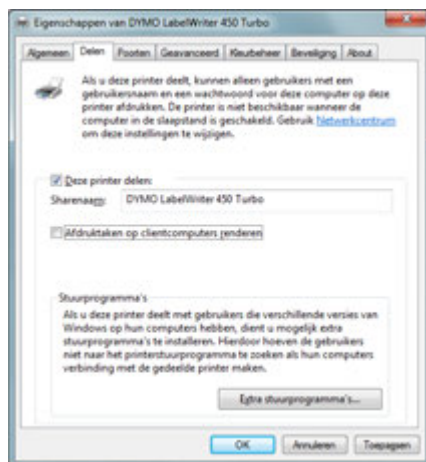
Eigenschappen van DYMO LabelWriter 450 Turbo

Algemeen | Delen | Poorten | Geavanceerd | Kleurbeheer | Beveiliging | About

Als u deze printer deelt, kunnen alleen gebruikers met een gebruikersnaam en een wachtwoord voor deze computer op deze printer afdrukken. De printer is niet beschikbaar wanneer de computer in de slaapstand is geschakeld. Gebruik Netwerkcentrum om deze instellingen te wijzigen.

Deze printer delen

Sharenaam: DYMO LabelWriter 450 Turbo

Afdruktaken op clientcomputers renderen

Stuurprogramma's

Als u deze printer deelt met gebruikers die verschillende versies van Windows op hun computers hebben, dient u mogelijk extra stuurprogramma's te installeren. Hierdoor hoeven de gebruikers niet naar het printerstuurprogramma te zoeken als hun computers verbinding met de gedeelde printer maken.

Extra stuurprogramma's...

OK | Annuleren | Toepassen